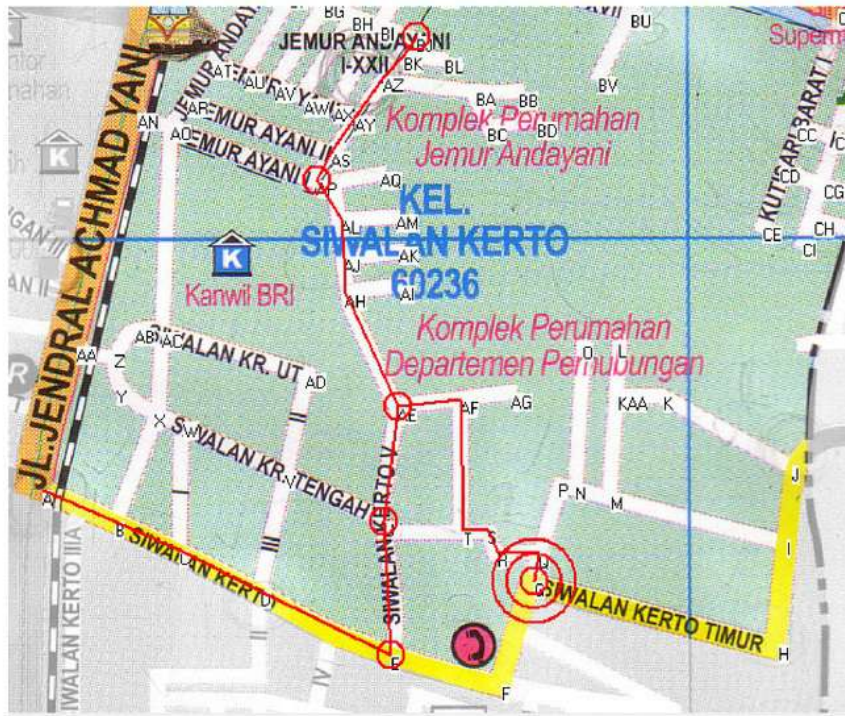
BG
BH
BI
BJ
JEMUR ANDAYANI
I-XXII
BK
BL
BU
Superm
AT
AU
AV
AW
AX
AY
AZ
JEMUR ANDAYANI
JEMUR AYANI
AR
AN
AO
JEMUR AYANI II
AS
AP
AQ
BA
BB
BC
BD
BV
Komplek Perumahan
Jemur Andayani
KUTISARI BARAT I
CC
CD
CG
CE
CH
CI
K
KEL.
SIWALAN KERTO
60236
AL
AM
AK
AJ
AI
AH
K
Kanwil BRI
Komplek Perumahan
Departemen Perhubungan
AB
AC
AA
Z
Y
X
SIWALAN KR. UT
AD
SIWALAN KR. TENGAH
AE
AF
AG
O
L
KAA
K
JL. JENDRAL ACHMAD YANI
SIWALAN KERTO V
P
N
M
J
I
T
S
R
Q
G
SIWALAN KERTO TIMUR
H
A
B
SIWALAN KERTO
SIWALAN KERTO IIIA
E
F